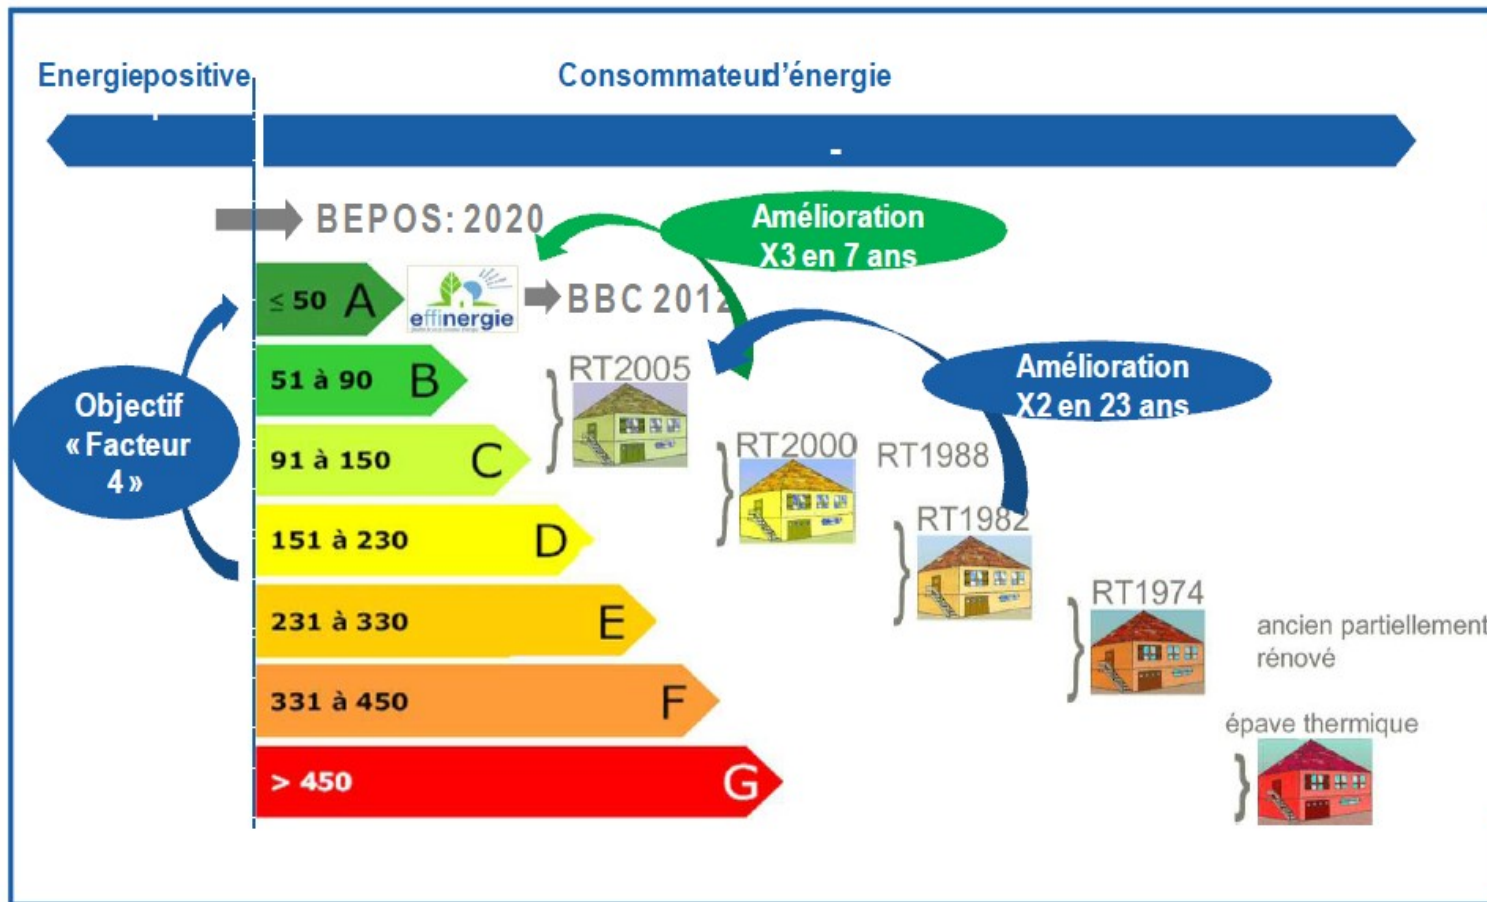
Energiepositive

Consommateurd'énergie

-

BEPOS: 2020

Amélioration X3 en 7 ans

effinergie

BBC 2012

Amélioration X2 en 23 ans

Objectif « Facteur 4 »

≤ 50 A

51 à 90 B

91 à 150 C

151 à 230 D

231 à 330 E

331 à 450 F

> 450 G

RT2005

RT2000

RT1988

RT1982

RT1974

ancien partiellement rénové

épave thermique